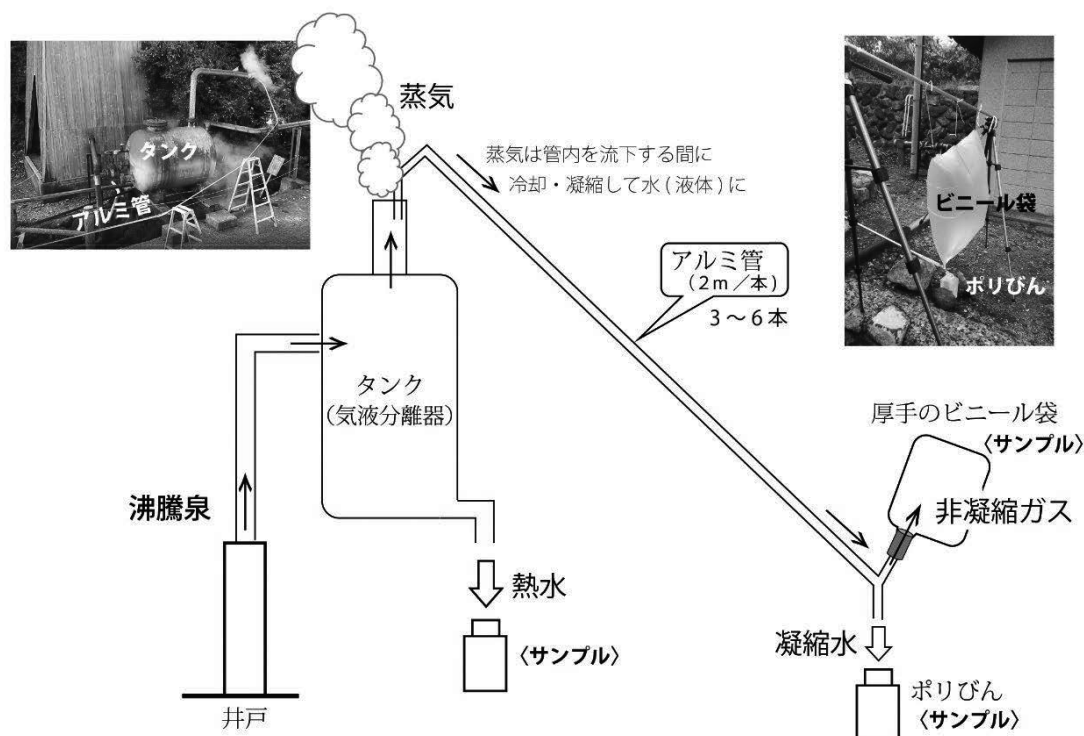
タンク
アルミ管

蒸気

蒸気は管内を流下する間に
冷却・凝縮して水(液体)に

ビニール袋
ポリびん

アルミ管
(2m/本)
3~6本

タンク
(気液分離器)

厚手のビニール袋
〈サンプル〉
非凝縮ガス

沸騰泉

熱水

〈サンプル〉

凝縮水

ポリびん
〈サンプル〉

井戸